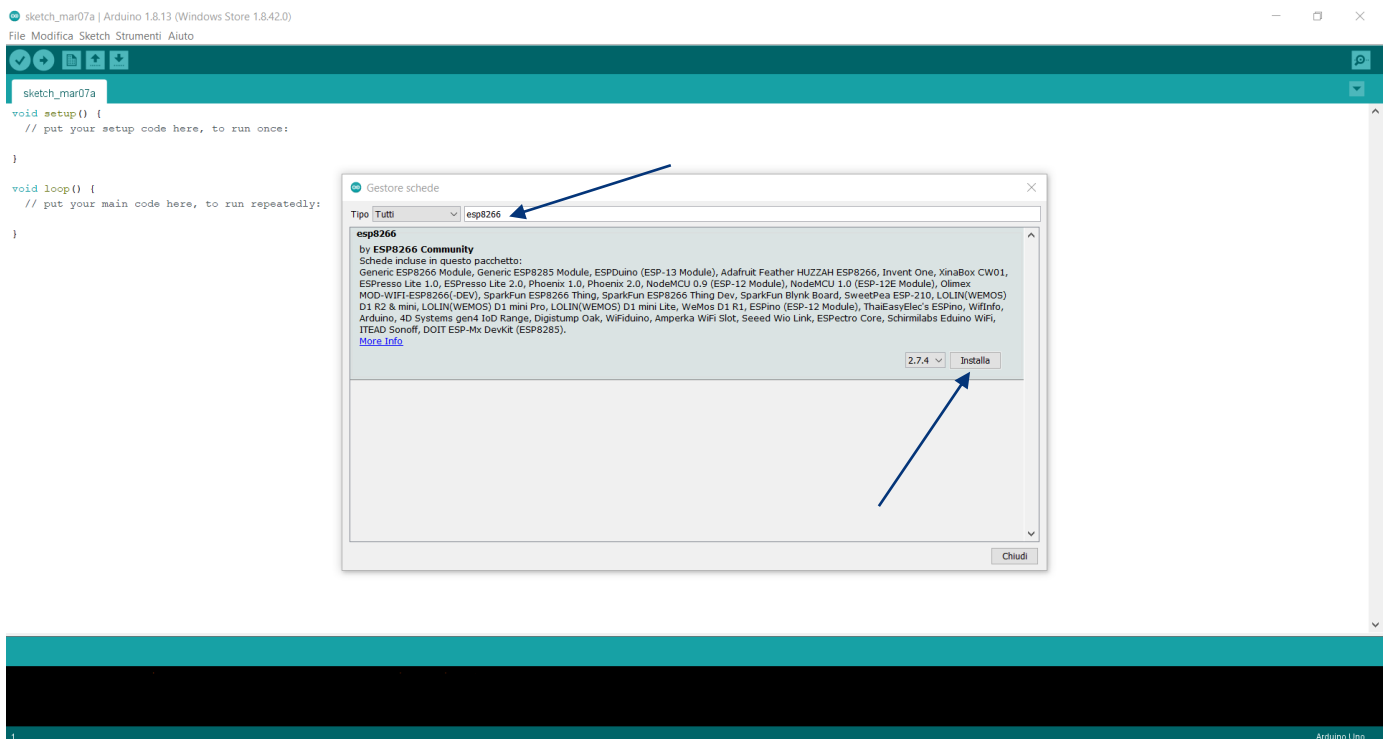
sketch_mar07a | Arduino 1.8.13 (Windows Store 1.8.42.0)

File Modifica Sketch Strumenti Aiuto

sketch_mar07a

void setup() {
  // put your setup code here, to run once:

}

void loop() {
  // put your main code here, to run repeatedly:

}

Gestore schede

Tipo Tutti esp8266

esp8266
by ESP8266 Community
Schede incluse in questo pacchetto:
Generic ESP8266 Module, Generic ESP8285 Module, ESPDuino (ESP-13 Module), Adafruit Feather HUZZAH ESP8266, Invent One, XinaBox CW01, ESPresso Lite 1.0, ESPresso Lite 2.0, Phoenix 1.0, Phoenix 2.0, NodeMCU 0.9 (ESP-12 Module), NodeMCU 1.0 (ESP-12E Module), Olimex MOD-WIFI-ESP8266(-DEV), SparkFun ESP8266 Thing, SparkFun ESP8266 Thing Dev, SparkFun Blynk Board, SweetPea ESP-210, LOLIN(WEMOS) D1 R2 & mini, LOLIN(WEMOS) D1 mini Pro, LOLIN(WEMOS) D1 mini Lite, WeMos D1 R1, ESPino (ESP-12 Module), ThaiEasyElec's ESPino, WifInfo, Arduino, 4D Systems gen4 IoD Range, Digistump Oak, WiFiduino, Amperka WiFi Slot, Seeed Wio Link, ESPectro Core, Schirmilabs Eduino WiFi, ITEAD Sonoff, DOIT ESP-Mx DevKit (ESP8285).
More Info

2.7.4 Installa

Chiudi

1 Arduino Uno